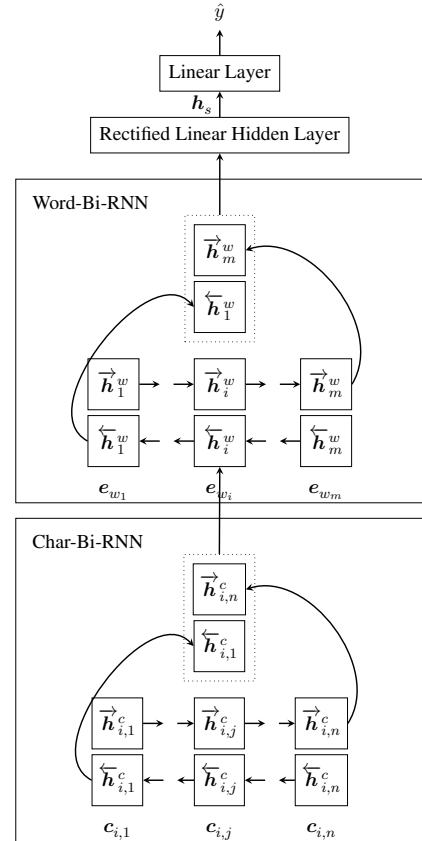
$\hat{y}$

Linear Layer

$\boldsymbol{h}_s$

Rectified Linear Hidden Layer

Word-Bi-RNN

$\overrightarrow{\boldsymbol{h}}^w_m$

$\overleftarrow{\boldsymbol{h}}^w_1$

$\overrightarrow{\boldsymbol{h}}^w_1$ $\overrightarrow{\boldsymbol{h}}^w_i$ $\overrightarrow{\boldsymbol{h}}^w_m$

$\overleftarrow{\boldsymbol{h}}^w_1$ $\overleftarrow{\boldsymbol{h}}^w_i$ $\overleftarrow{\boldsymbol{h}}^w_m$

$\boldsymbol{e}_{w_1}$ $\boldsymbol{e}_{w_i}$ $\boldsymbol{e}_{w_m}$

Char-Bi-RNN

$\overrightarrow{\boldsymbol{h}}^c_{i,n}$

$\overleftarrow{\boldsymbol{h}}^c_{i,1}$

$\overrightarrow{\boldsymbol{h}}^c_{i,1}$ $\overrightarrow{\boldsymbol{h}}^c_{i,j}$ $\overrightarrow{\boldsymbol{h}}^c_{i,n}$

$\overleftarrow{\boldsymbol{h}}^c_{i,1}$ $\overleftarrow{\boldsymbol{h}}^c_{i,j}$ $\overleftarrow{\boldsymbol{h}}^c_{i,n}$

$\boldsymbol{c}_{i,1}$ $\boldsymbol{c}_{i,j}$ $\boldsymbol{c}_{i,n}$